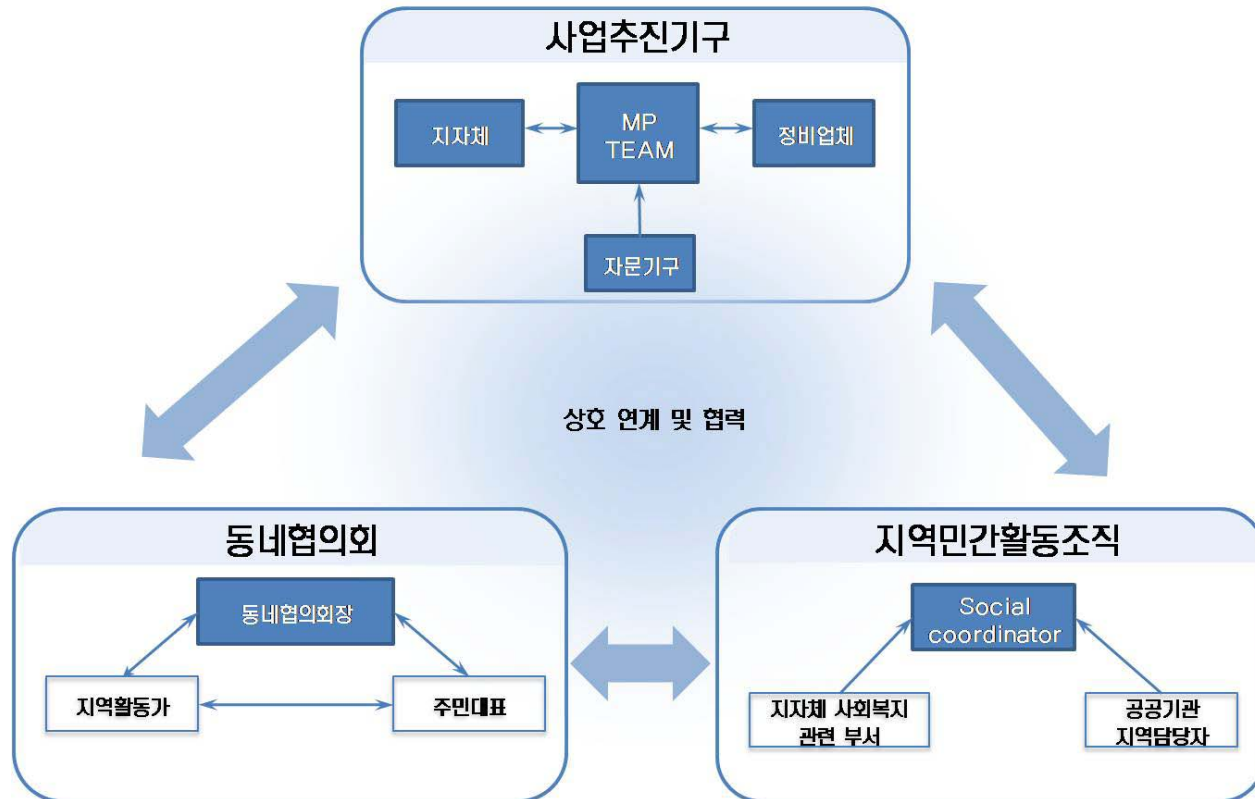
사업추진기구

지자체

MP TEAM

정비업체

자문기구

상호 연계 및 협력

동네협의회

동네협의회장

지역활동가

주민대표

지역민간활동조직

Social coordinator

지자체 사회복지 관련 부서

공공기관 지역담당자